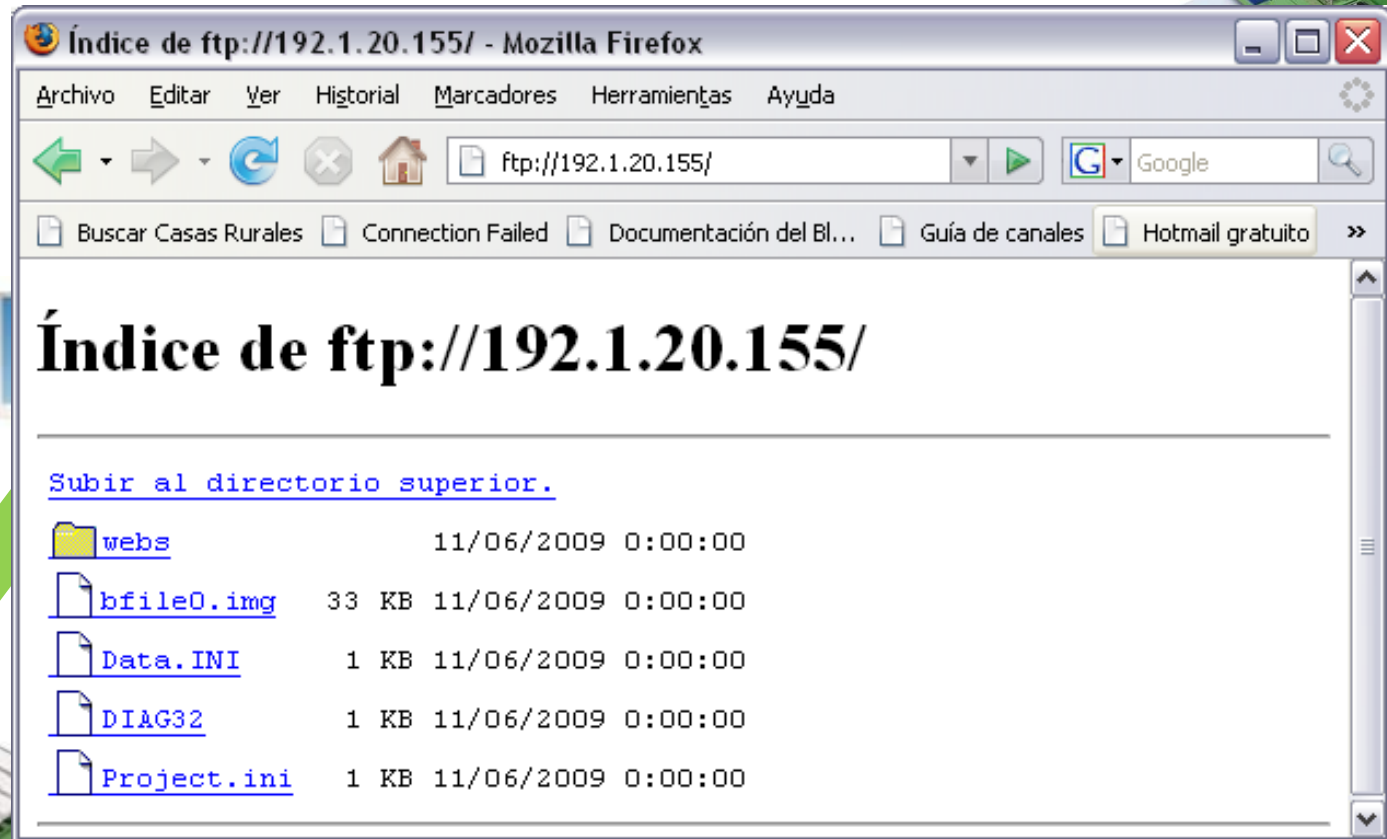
Índice de ftp://192.1.20.155/ - Mozilla Firefox

Archivo Editar Ver Historial Marcadores Herramientas Ayuda

ftp://192.1.20.155/

Google

Buscar Casas Rurales Connection Failed Documentación del Bl... Guía de canales Hotmail gratuito »

Índice de ftp://192.1.20.155/

Subir al directorio superior.

| | | |
|---|---|---|
| webs | | 11/06/2009 0:00:00 |
| bfile0.img | 33 KB | 11/06/2009 0:00:00 |
| Data.INI | 1 KB | 11/06/2009 0:00:00 |
| DIAG32 | 1 KB | 11/06/2009 0:00:00 |
| Project.ini | 1 KB | 11/06/2009 0:00:00 |